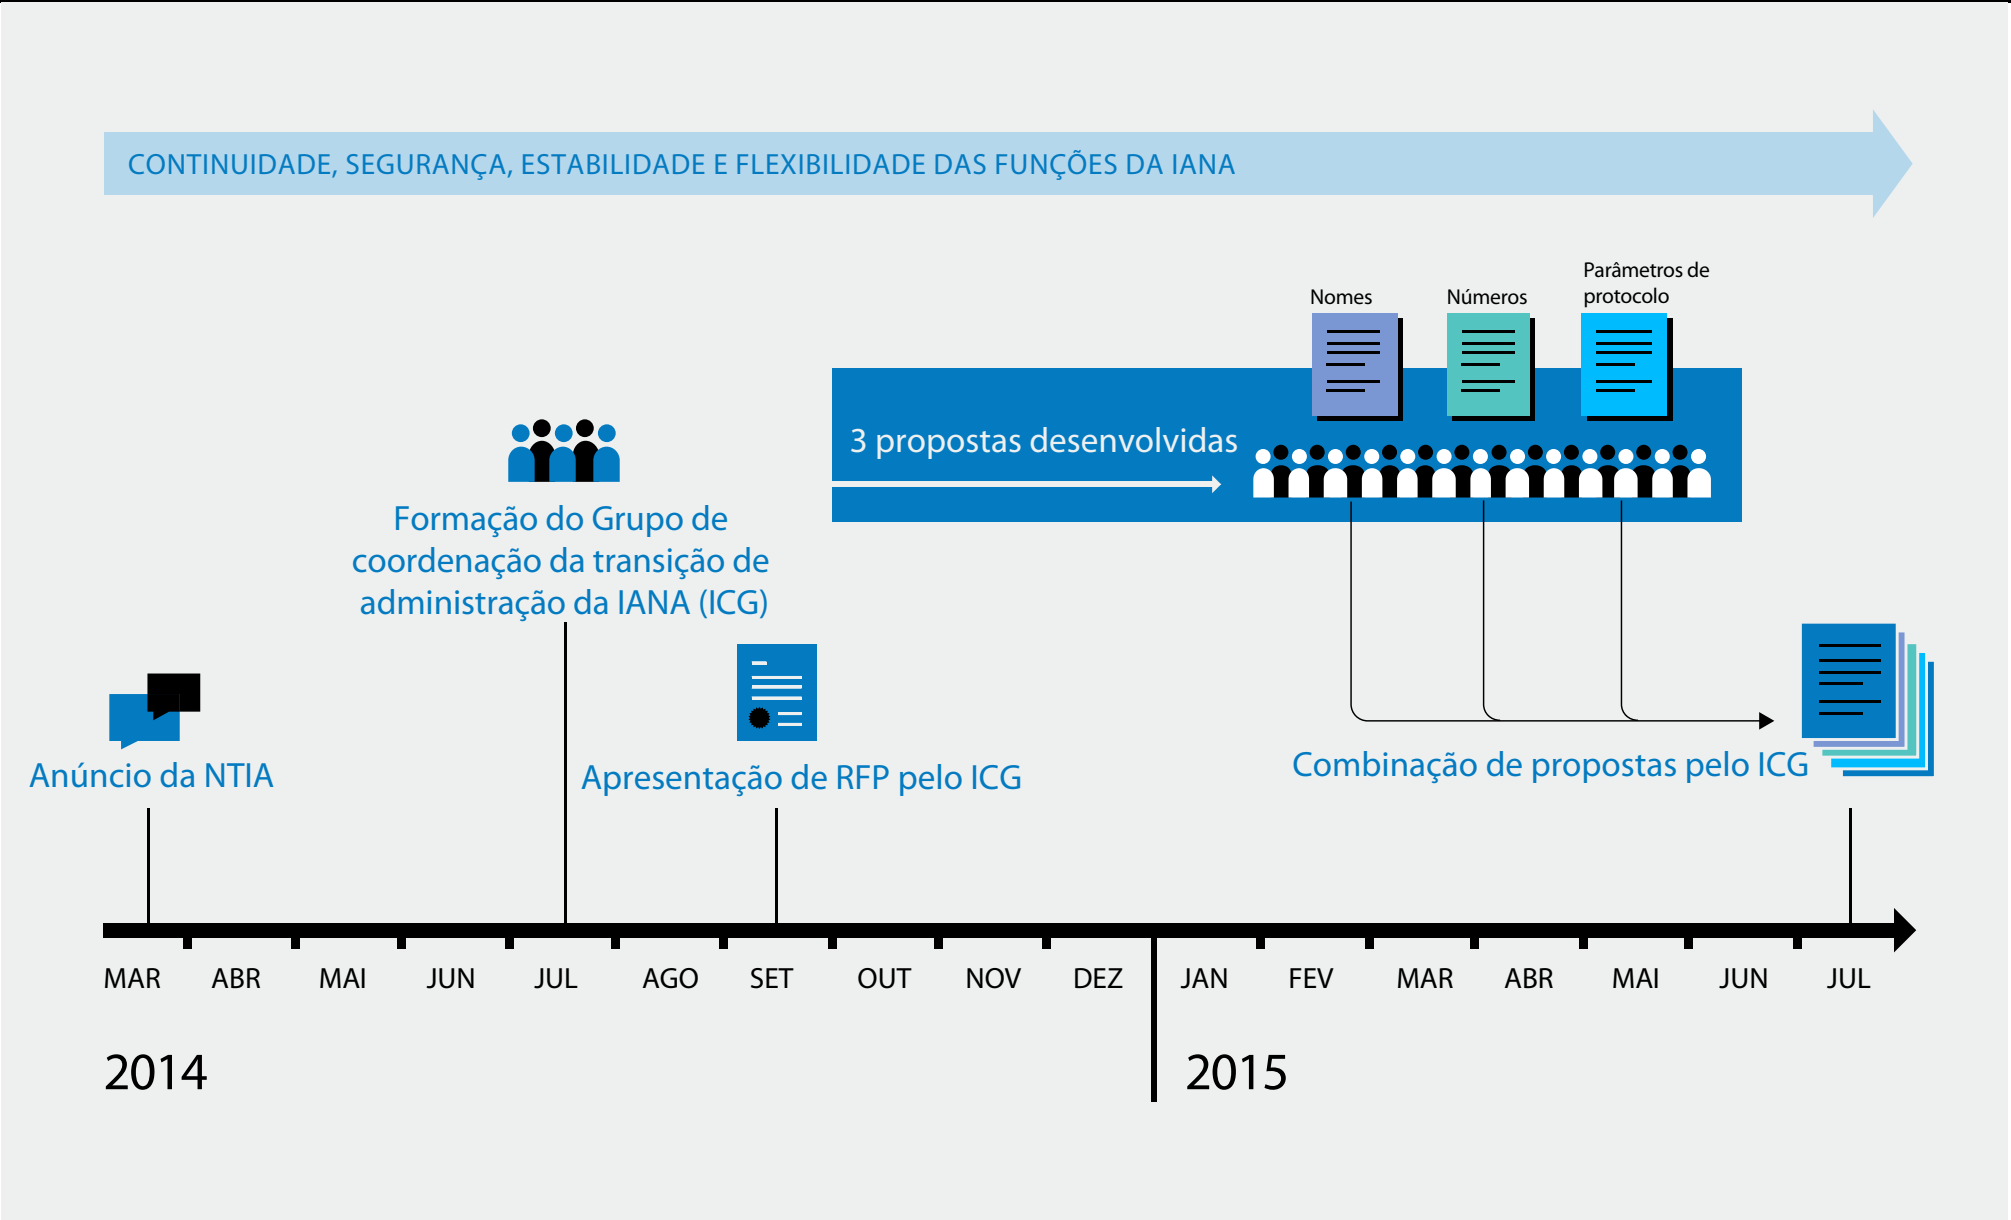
CONTINUIDADE, SEGURANÇA, ESTABILIDADE E FLEXIBILIDADE DAS FUNÇÕES DA IANA

Nomes

Números

Parâmetros de protocolo

3 propostas desenvolvidas

Formação do Grupo de coordenação da transição de administração da IANA (ICG)

Anúncio da NTIA

Apresentação de RFP pelo ICG

Combinação de propostas pelo ICG

MAR ABR MAI JUN JUL AGO SET OUT NOV DEZ JAN FEV MAR ABR MAI JUN JUL

2014

2015